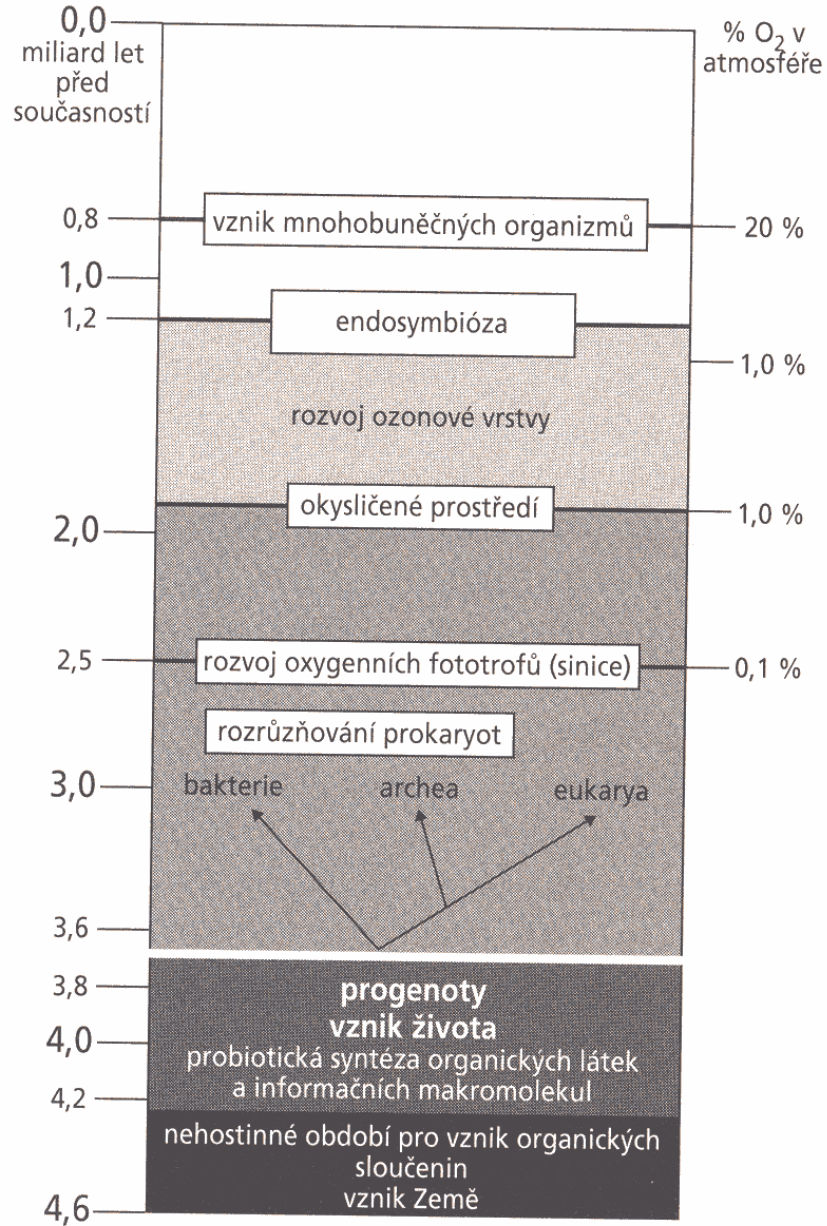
0,0
miliard let před současností

% $O_2$ v atmosféře

0,8
vznik mnohobuněčných organizmů
20 %

1,0

1,2
endosymbióza

1,0 %

rozvoj ozonové vrstvy

okysličené prostředí
2,0
1,0 %

2,5
rozvoj oxygenních fototrofů (sinice)
0,1 %

rozrůzňování prokaryot

3,0
bakterie
archea
eukarya

3,6

3,8
progenoty
vznik života
4,0
probiotická syntéza organických látek a informačních makromolekul
4,2

nehostinné období pro vznik organických sloučenin
vznik Země
4,6